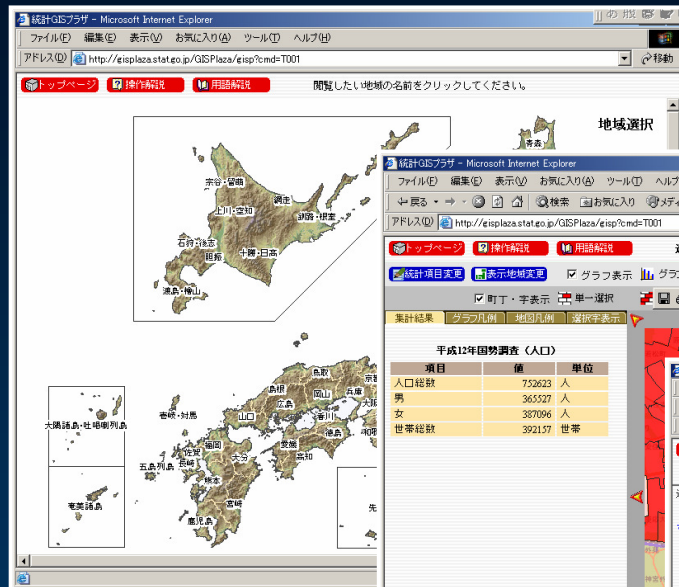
統計GISプラザ - Microsoft Internet Explorer

ファイル(F) 編集(E) 表示(V) お気に入り(A) ツール(T) ヘルプ(H)

アドレス(D) http://gisplaza.stat.go.jp/GISPlaza/gisp?cmd=T001

移動

トップページ 操作解説 用語解説 閲覧したい地域の名前をクリックしてください。

地域選択

宗谷・留萌 網走 上川・空知 釧路・根室 石狩・後志 胆振 十勝・日高 渡島・檜山

青森

島根 鳥取 兵庫 山口 広島 岡山 香川 徳島 愛媛 高知 和歌 福岡 佐賀 長崎 熊本 大分 宮崎 鹿児島 壱岐・対馬 五島列島 大隅諸島・吐噶喇列島 奄美諸島 京

統計GISプラザ - Microsoft Internet Explorer

ファイル(F) 編集(E) 表示(V) お気に入り(A) ツール(T) ヘルプ

戻る 検索 お気に入り メディ

アドレス(D) http://gisplaza.stat.go.jp/GISPlaza/gisp?cmd=T001

トップページ 操作解説 用語解説

統計項目変更 表示地域変更 グラフ表示 グラフ

町丁・字表示 単一選択

集計結果 グラフ凡例 地図凡例 選択字表示

平成12年国勢調査（人口）

| 項目 | 値 | 単位 |
|---|---|---|
| 人口総数 | 752623 | 人 |
| 男 | 365527 | 人 |
| 女 | 387096 | 人 |
| 世帯総数 | 392157 | 世帯 |